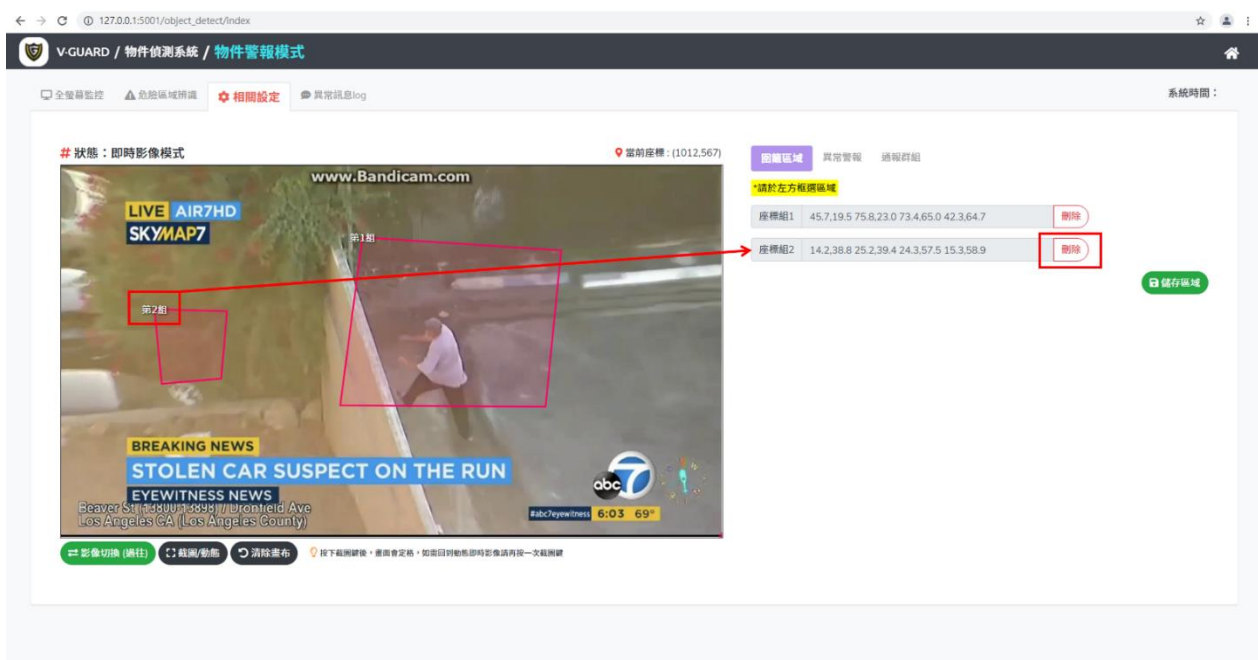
127.0.0.1:5001/object_detect/Index

V-GUARD / 物件偵測系統 / 物件警報模式

全螢幕監控 危險區域辨識 相關設定 異常訊息log

系統時間：

# 狀態：即時影像模式

當前座標：(1012,567)

www.Bandicam.com

LIVE AIR7HD

SKYMAP7

第1組

第2組

BREAKING NEWS

STOLEN CAR SUSPECT ON THE RUN

EYEWITNESS NEWS

Beaver St (13800-13898) / Dronfield Ave Los Angeles CA (Los Angeles County)

abc 7

#abc7eyewitness 6:03 69°

影像切換 (過往) 截圖/動態 清除畫布 按下截圖鍵後，畫面會定格，如需回到動態即時影像請再按一次截圖鍵

圈選區域 異常警報 通報群組

*請於左方框選區域

| 座標組1 | 45.7,19.5 75.8,23.0 73.4,65.0 42.3,64.7 | 刪除 |
|---|---|---|
| 座標組2 | 14.2,38.8 25.2,39.4 24.3,57.5 15.3,58.9 | 刪除 |

儲存區域